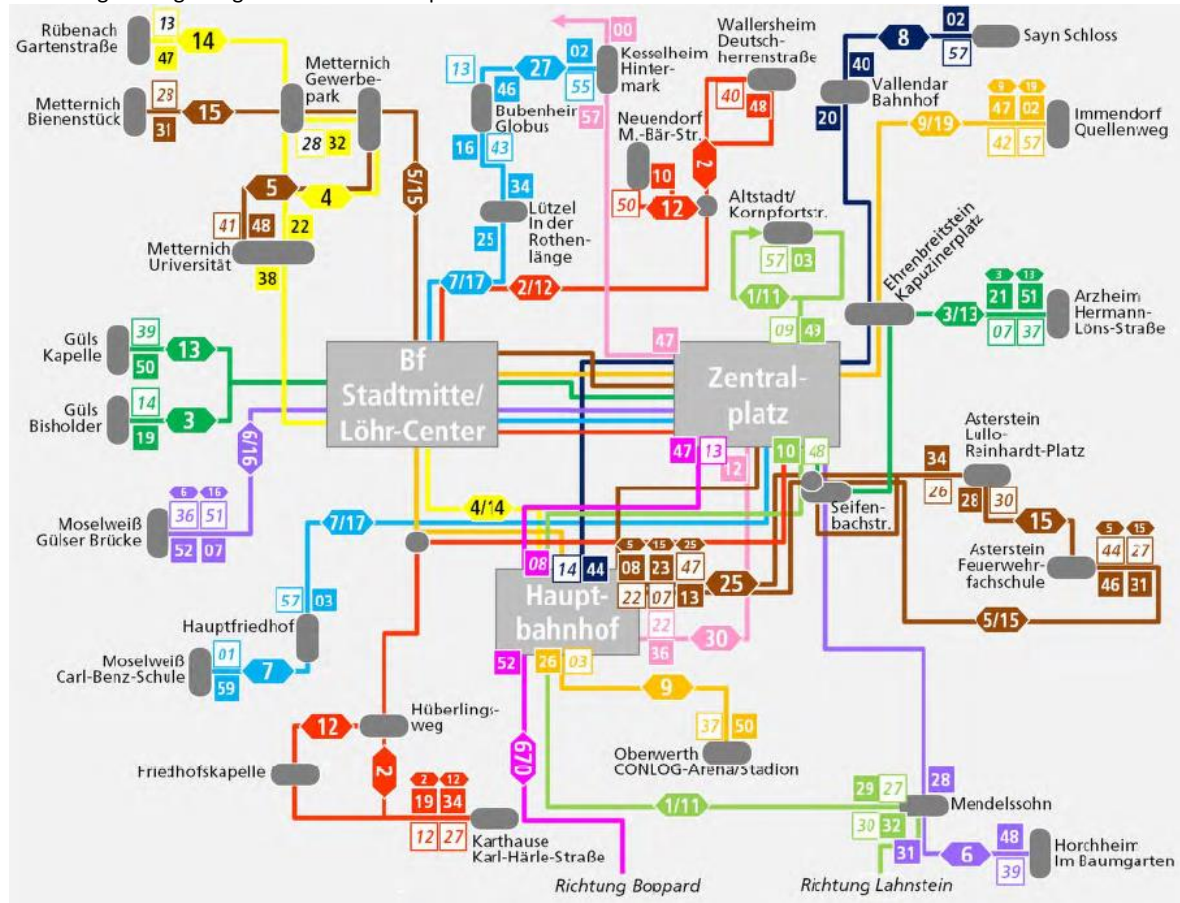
Rübenach Gartenstraße
13
47
14

Metternich Bienenstück
28
31
15

Metternich Gewerbepark
28 32
5
4
5/15

Metternich Universität
41 48 22
38

Güls Kapelle
39
50
13

Güls Bisholder
14
19
3

6/16

Moselweiß Gülser Brücke
6 16
36 51
52 07

7/17

Hauptfriedhof
57 03

Moselweiß Carl-Benz-Schule
01
59
7

Hüberlingsweg
12
2

Friedhofskapelle

2 12
19 34
12 27
Karthause Karl-Härle-Straße

Richtung Boppard

Bubenheim Globus
13
46
16
43
27
02
55
57
Kesselheim Hintermark
00

Lützel In der Rothenlänge
34
25
7/17
2/12

Wallersheim Deutschherrenstraße
40 48
2

Neuendorf M.-Bär-Str.
10
50
12

Altstadt/ Kornpfortstr.
57 03
1/11
09 43

47

Bf Stadtmitte/ Löhr-Center

Zentralplatz

Vallendar Bahnhof
40
20
8
02
57
Sayn Schloss

Immendorf Quellenweg
9 19
47 02
9/19
42 57

Ehrenbreitstein Kapuzinerplatz

Arzheim Hermann-Löns-Straße
3 13
21 51
3/13
07 37

47 13
12
10 48

4/14

08 14 44
5 15 25
08 23 47
22 07 13
25

Hauptbahnhof
22
36
30
52 26 03

9
37 50
Oberwerth CONLOG-Arena/Stadion

67D

Seifenbachstr.

Asterstein Lullo-Reinhardt-Platz
34
26 28 30
15

Asterstein Feuerwehrfachschule
5 15
44 27
46 31
5/15

1/11
29 27
30 32
31
28
Mendelssohn

6
48
39
Horchheim Im Baumgarten

Richtung Lahnstein